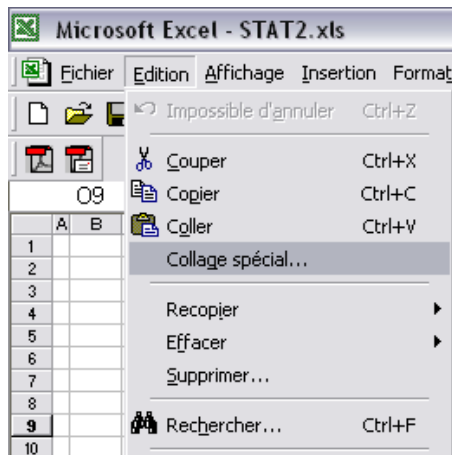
Microsoft Excel - STAT2.xls

Fichier Edition Affichage Insertion Format

O9

| | A | B |
|---|---|---|
| 1 | | |
| 2 | | |
| 3 | | |
| 4 | | |
| 5 | | |
| 6 | | |
| 7 | | |
| 8 | | |
| 9 | | |
| 10 | | |

Impossible d'annuler Ctrl+Z
Couper Ctrl+X
Copier Ctrl+C
Coller Ctrl+V
Collage spécial...
Recopier
Effacer
Supprimer...
Rechercher... Ctrl+F